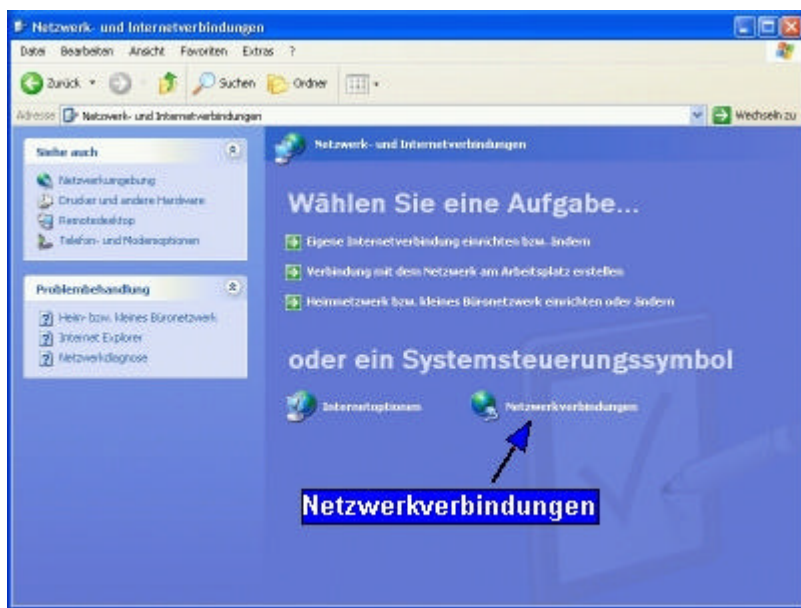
Netzwerk- und Internetverbindungen

Datei Bearbeiten Ansicht Favoriten Extras ?

Zurück Suchen Ordner

Adresse Netzwerk- und Internetverbindungen

Wechseln zu

Siehe auch

Netzwerkumgebung
Drucker und andere Hardware
Remotedesktop
Telefon- und Modemoptionen

Problembehandlung

Heim- bzw. kleines Büronetzwerk
Internet Explorer
Netzwerkdiagnose

Netzwerk- und Internetverbindungen

Wählen Sie eine Aufgabe...

Eigene Internetverbindung einrichten bzw. ändern

Verbindung mit dem Netzwerk am Arbeitsplatz erstellen

Heimnetzwerk bzw. kleines Büronetzwerk einrichten oder ändern

oder ein Systemsteuerungssymbol

Internetoptionen

Netzwerkverbindungen

Netzwerkverbindungen